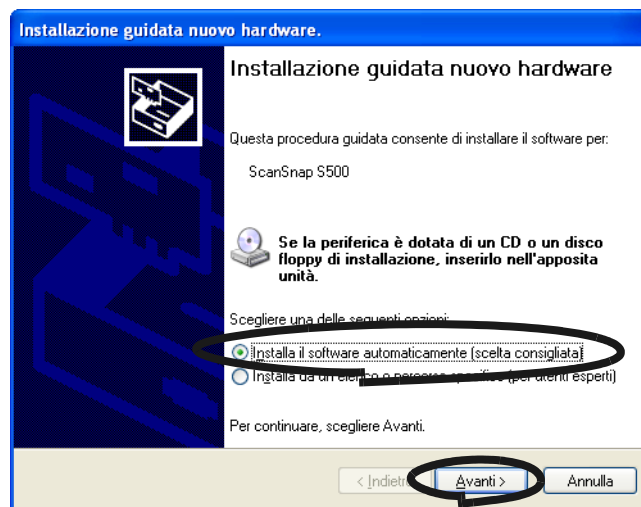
Installazione guidata nuovo hardware.

Installazione guidata nuovo hardware

Questa procedura guidata consente di installare il software per:

ScanSnap S500

Se la periferica è dotata di un CD o un disco floppy di installazione, inserirlo nell'apposita unità.

Scegliere una delle seguenti opzioni:

Installa il software automaticamente (scelta consigliata)

Installa da un elenco o percorso specifico (per utenti esperti)

Per continuare, scegliere Avanti.

< Indietro

Avanti >

Annulla